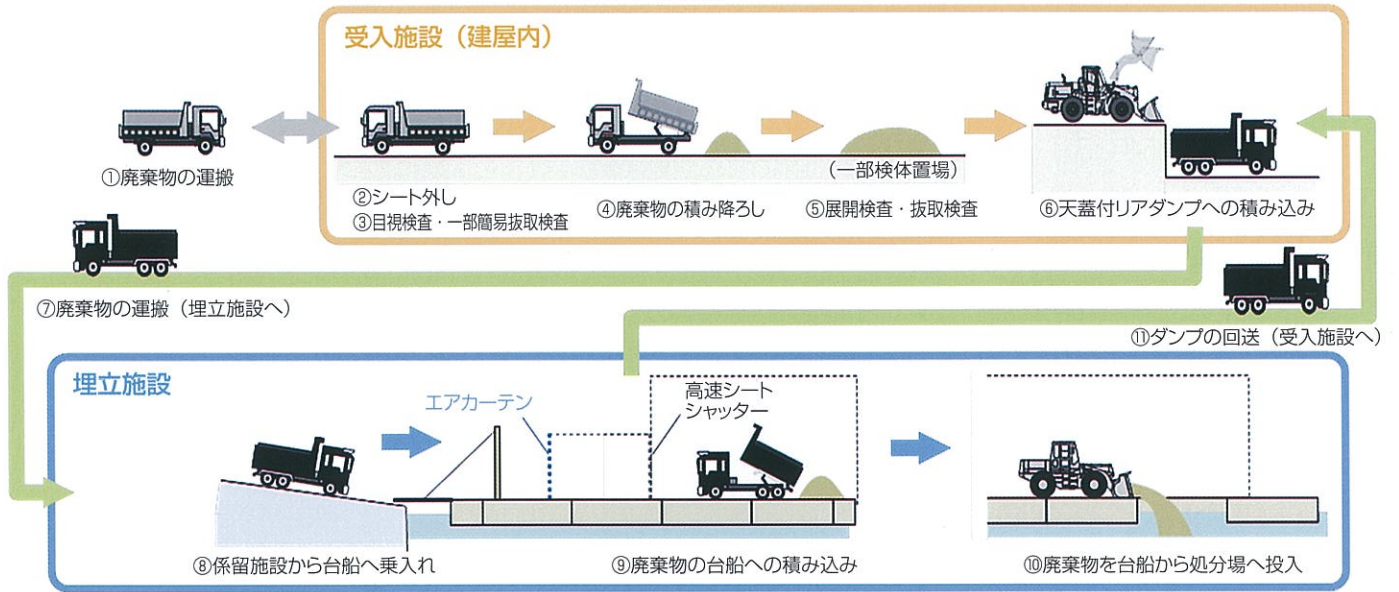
受入施設（建屋内）

①廃棄物の運搬

②シート外し
③目視検査・一部簡易抜取検査

④廃棄物の積み降ろし

（一部検体置場）
⑤展開検査・抜取検査

⑥天蓋付リアダンプへの積み込み

⑦廃棄物の運搬（埋立施設へ）

⑪ダンプの回送（受入施設へ）

埋立施設

エアカーテン

高速シート
シャッター

⑧係留施設から台船へ乗入れ

⑨廃棄物の台船への積み込み

⑩廃棄物を台船から処分場へ投入